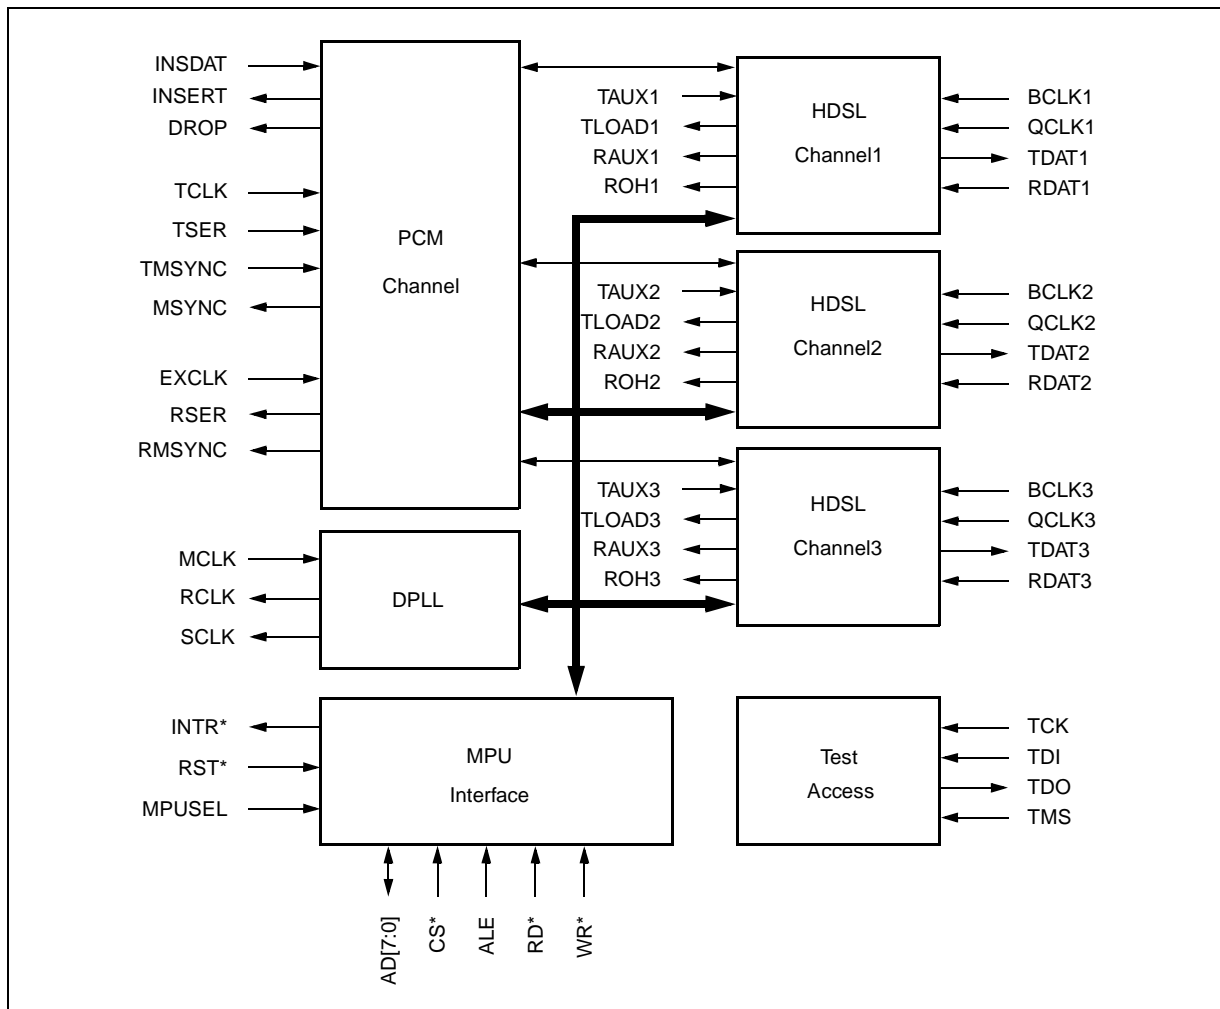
INSDAT
INSERT
DROP
TCLK
TSER
TMSYNC
MSYNC
EXCLK
RSER
RMSYNC

PCM
Channel

TAUX1
TLOAD1
RAUX1
ROH1

HDSL
Channel1

BCLK1
QCLK1
TDAT1
RDAT1

TAUX2
TLOAD2
RAUX2
ROH2

HDSL
Channel2

BCLK2
QCLK2
TDAT2
RDAT2

TAUX3
TLOAD3
RAUX3
ROH3

HDSL
Channel3

BCLK3
QCLK3
TDAT3
RDAT3

MCLK
RCLK
SCLK

DPLL

INTR*
RST*
MPUSEL

MPU
Interface

AD[7:0]
CS*
ALE
RD*
WR*

Test
Access

TCK
TDI
TDO
TMS